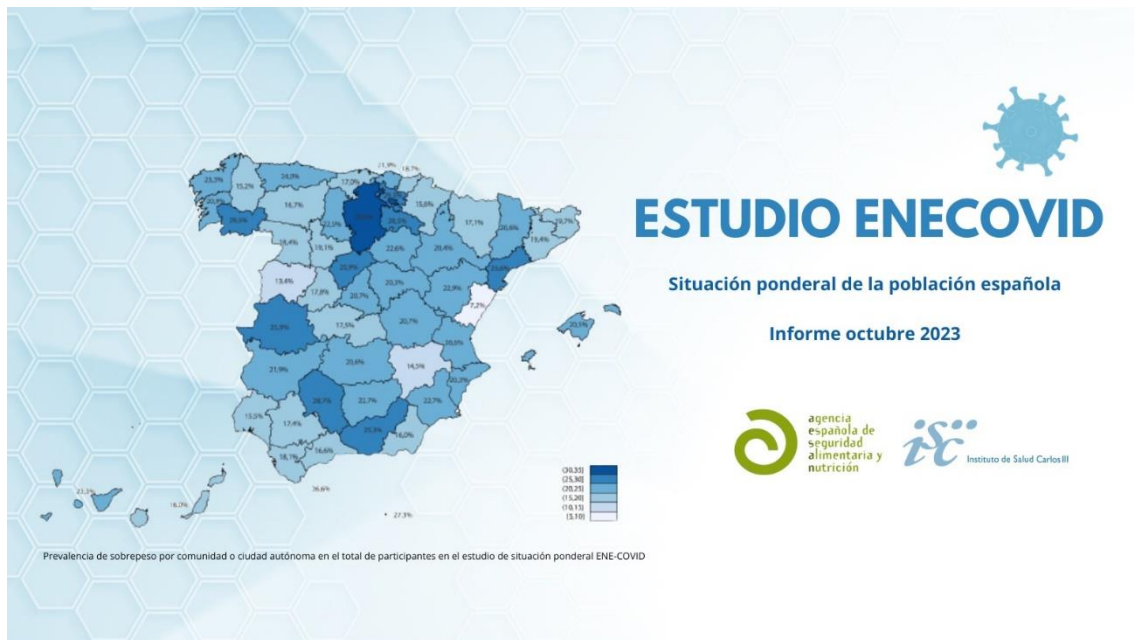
ESTUDIO ENECOVID

Situación ponderal de la población española

Informe octubre 2023

agencia española de seguridad alimentaria y nutrición

Instituto de Salud Carlos III

21,9% 18,7% 23,3% 15,2% 24,9% 17,0% 20,0% 26,6% 16,7% 15,6% 17,1% 20,6% 19,7% 22,5% 18,4% 19,1% 22,6% 20,4% 19,4% 25,0% 23,6% 13,4% 17,8% 20,7% 20,3% 22,9% 7,2% 25,8% 17,5% 20,7% 20,1% 20,6% 20,0% 21,9% 14,5% 20,7% 28,7% 22,7% 22,7% 13,5% 17,4% 25,3% 16,0% 18,1% 16,6% 23,2% 16,0% 26,6% 27,3%

(30,35]
(25,30]
(20,25]
(15,20]
(10,15]
(5,10]

Prevalencia de sobrepeso por comunidad o ciudad autónoma en el total de participantes en el estudio de situación ponderal ENE-COVID